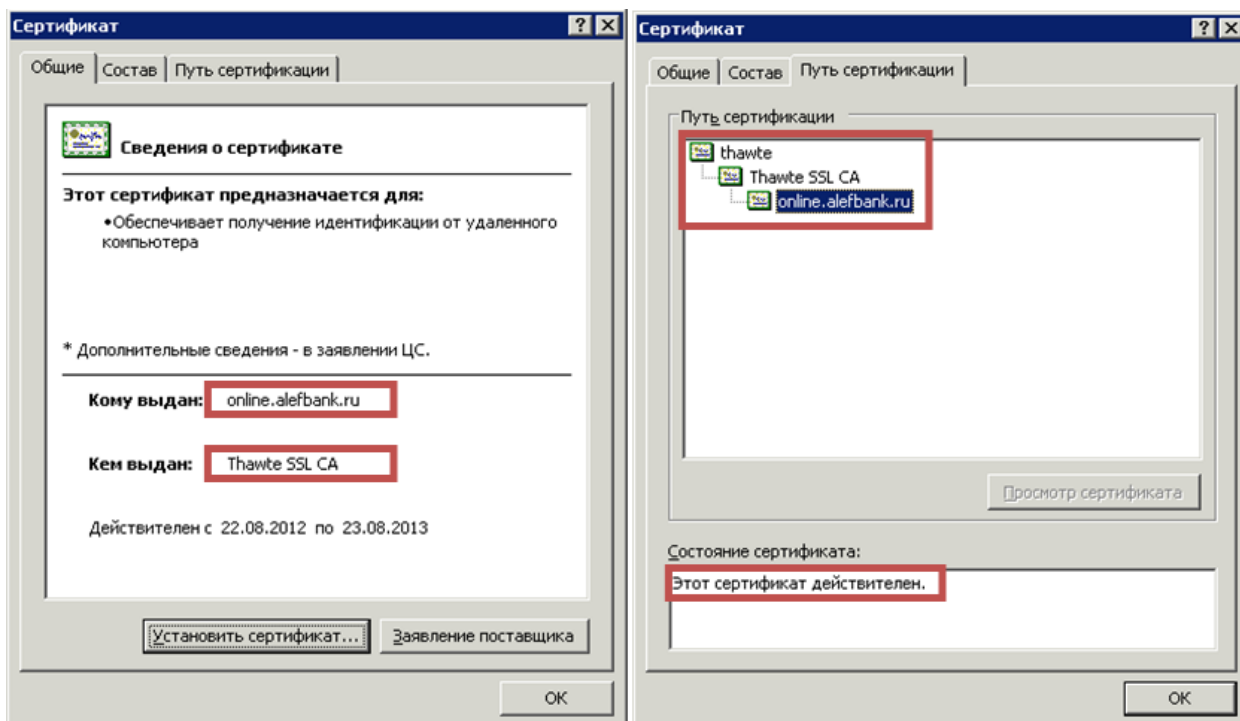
Сертификат ? X

Общие | Состав | Путь сертификации

Сведения о сертификате

Этот сертификат предназначается для:

•Обеспечивает получение идентификации от удаленного компьютера

* Дополнительные сведения - в заявлении ЦС.

Кому выдан: online.alefbank.ru

Кем выдан: Thawte SSL CA

Действителен с 22.08.2012 по 23.08.2013

Установить сертификат... | Заявление поставщика

OK

Сертификат ? X

Общие | Состав | Путь сертификации

Путь сертификации

thawte

Thawte SSL CA

online.alefbank.ru

Просмотр сертификата

Состояние сертификата:

Этот сертификат действителен.

OK